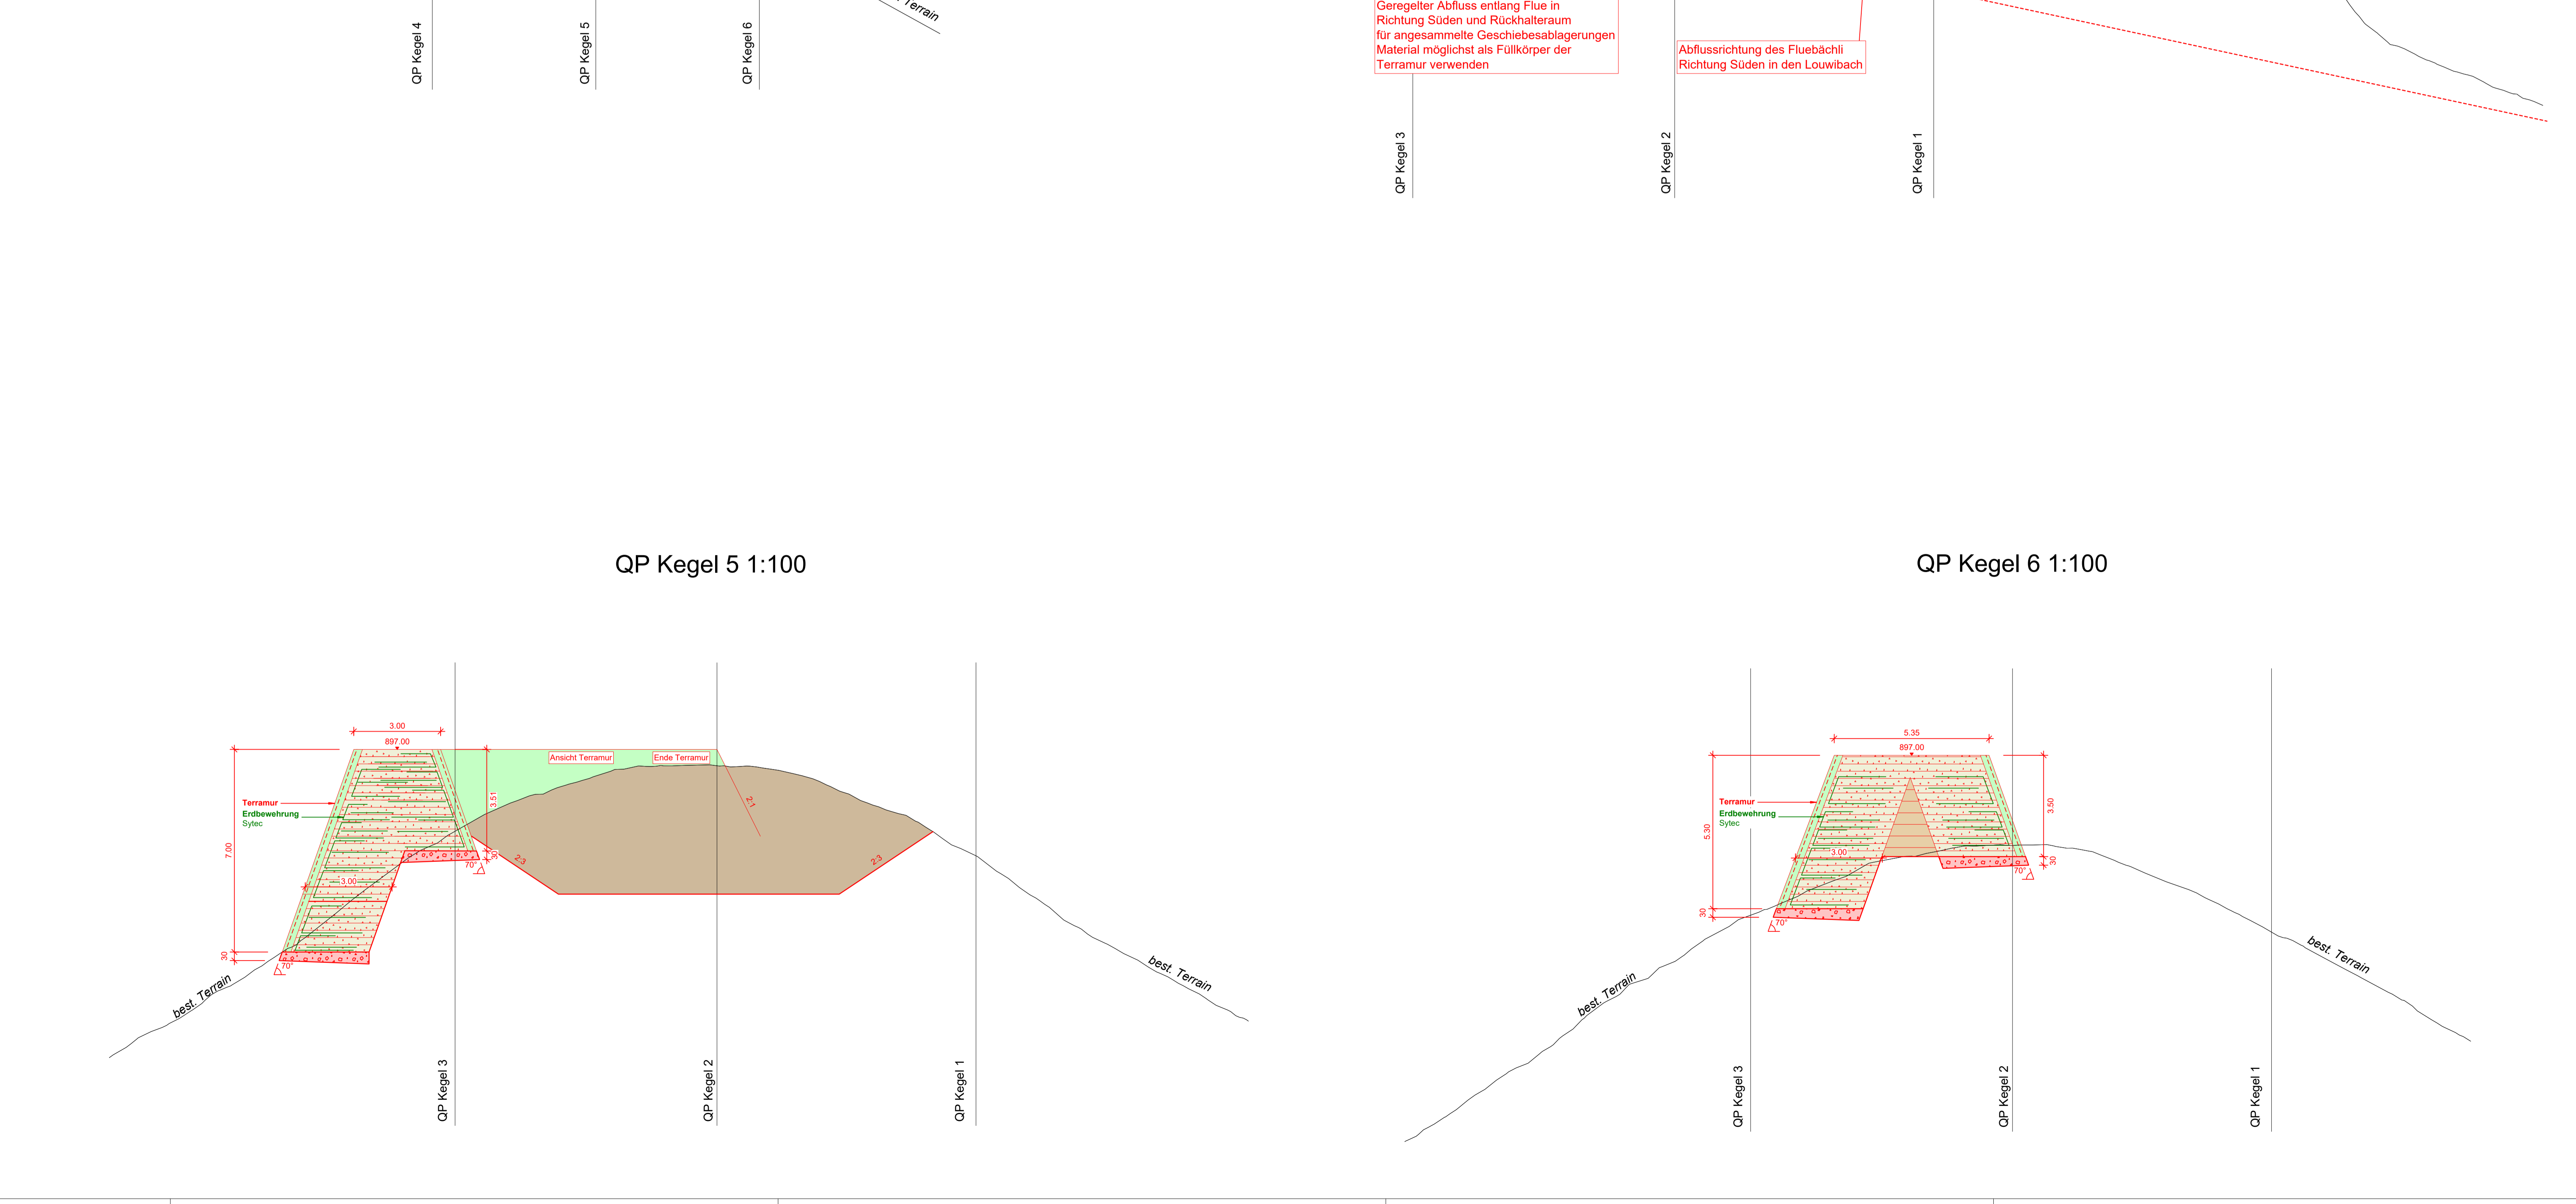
Terrain

QP Kegel 4

QP Kegel 5

QP Kegel 6

Geregelter Abfluss entlang Flue in Richtung Süden und Rückhalteraum für angesammelte Geschiebesablagerungen Material möglichst als Füllkörper der Terramur verwenden

Abflussrichtung des Fluebächli Richtung Süden in den Louwibach

QP Kegel 3

QP Kegel 2

QP Kegel 1

QP Kegel 5 1:100

3.00
897.00
Ansicht Terramur
Ende Terramur
Terramur
Erdbewehrung
Sytec
7.00
3.51
2:1
30
2:3
2:3
70°
3.00
30
70°
best. Terrain
best. Terrain

QP Kegel 3

QP Kegel 2

QP Kegel 1

QP Kegel 6 1:100

5.35
897.00
Terramur
Erdbewehrung
Sytec
5.30
3.50
3.00
30
70°
30
70°
best. Terrain
best. Terrain

QP Kegel 3

QP Kegel 2

QP Kegel 1